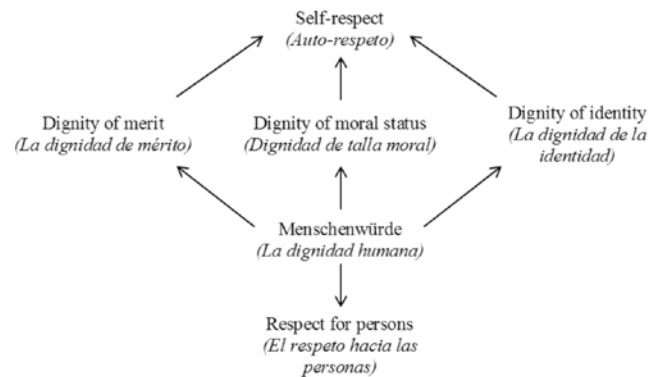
Self-respect
(Auto-respeto)

Dignity of merit
(La dignidad de mérito)

Dignity of moral status
(Dignidad de talla moral)

Dignity of identity
(La dignidad de la identidad)

Menschenwürde
(La dignidad humana)

Respect for persons
(El respeto hacia las personas)